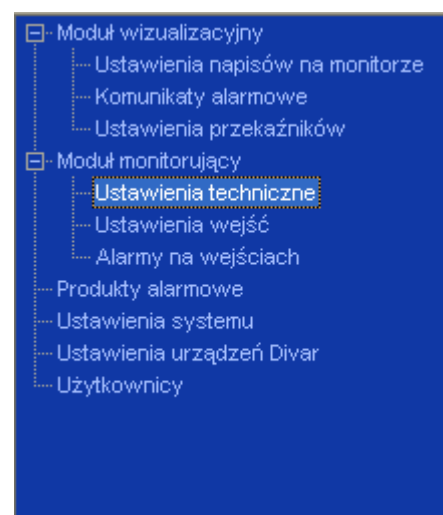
Moduł wizualizacyjny
Ustawienia napisów na monitorze
Komunikaty alarmowe
Ustawienia przekaźników
Moduł monitorujący
Ustawienia techniczne
Ustawienia wejść
Alarmy na wejściach
Produkty alarmowe
Ustawienia systemu
Ustawienia urządzeń Divar
Użytkownicy